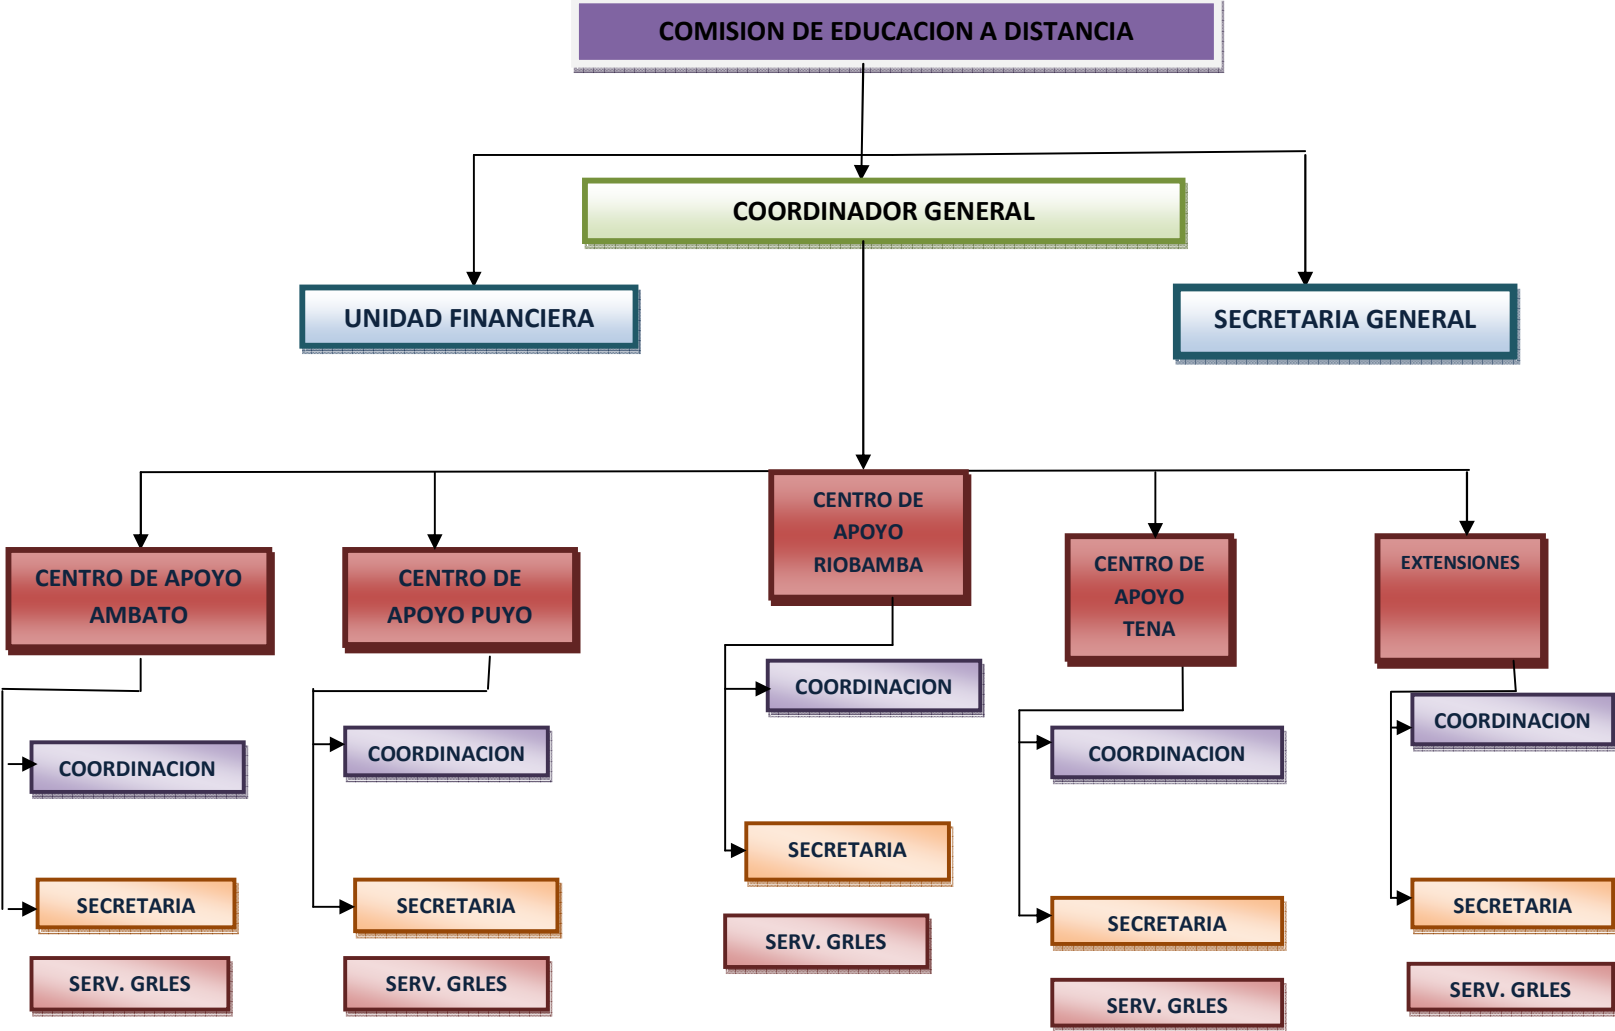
COMISION DE EDUCACION A DISTANCIA

COORDINADOR GENERAL

UNIDAD FINANCIERA

SECRETARIA GENERAL

CENTRO DE APOYO AMBATO

CENTRO DE APOYO PUYO

CENTRO DE APOYO RIOBAMBA

CENTRO DE APOYO TENA

EXTENSIONES

COORDINACION

SECRETARIA

SERV. GRLES

COORDINACION

SECRETARIA

SERV. GRLES

COORDINACION

SECRETARIA

SERV. GRLES

COORDINACION

SECRETARIA

SERV. GRLES

COORDINACION

SECRETARIA

SERV. GRLES